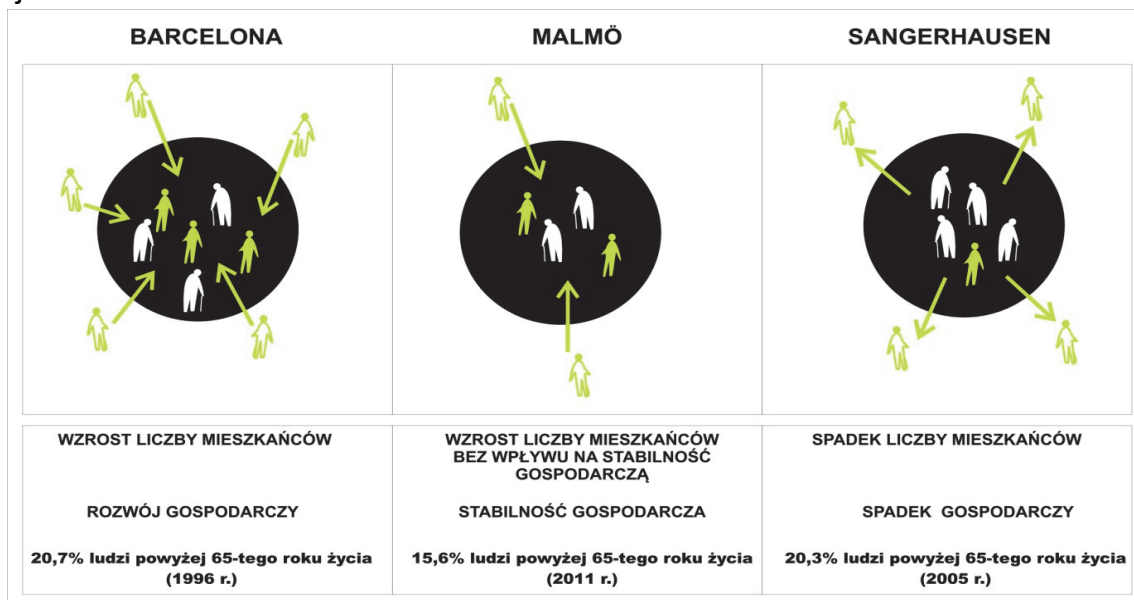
| BARCELONA | MALMÖ | SANGERHAUSEN |
|---|---|---|
| WZROST LICZBY MIESZKAŃCÓW | WZROST LICZBY MIESZKAŃCÓW BEZ WPŁYWU NA STABILNOŚĆ GOSPODARCZĄ | SPADEK LICZBY MIESZKAŃCÓW |
| ROZWÓJ GOSPODARCZY | STABILNOŚĆ GOSPODARCZA | SPADEK GOSPODARCZY |
| 20,7% ludzi powyżej 65-tego roku życia (1996 r.) | 15,6% ludzi powyżej 65-tego roku życia (2011 r.) | 20,3% ludzi powyżej 65-tego roku życia (2005 r.) |